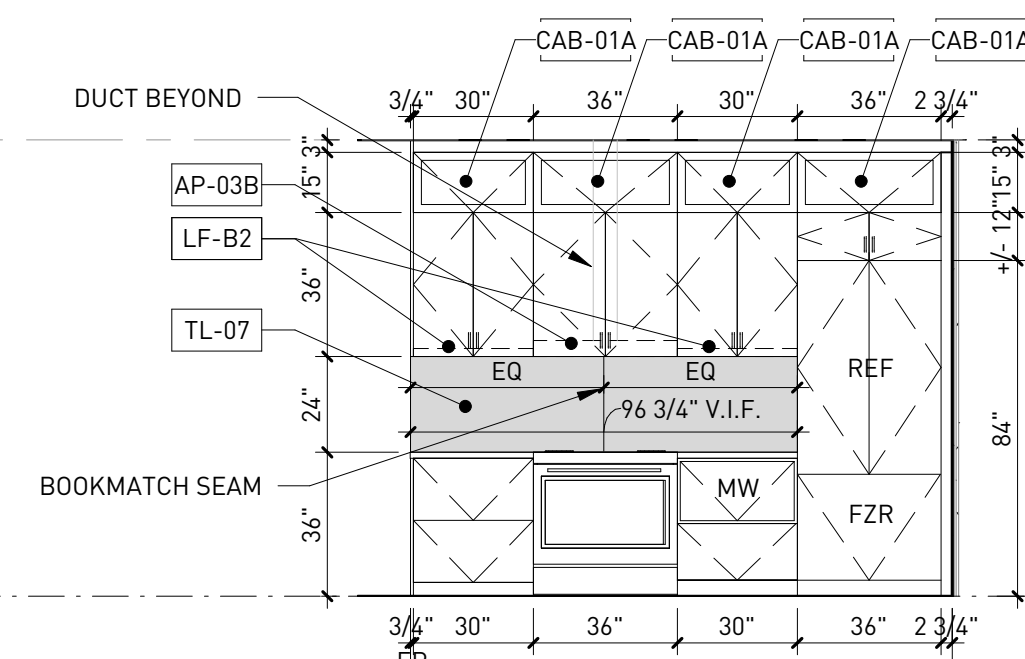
CAB-01A
CAB-01A
CAB-01A
CAB-01A
DUCT BEYOND
3/4" 30" 36" 30" 36" 2 3/4"
3"
15"
AP-03B
LF-B2
36"
TL-07
24"
36"
3"
15"
12"
+/-
84"
EQ
EQ
REF
96 3/4" V.I.F.
BOOKMATCH SEAM
MW
FZR
3/4" 30" 36" 30" 36" 2 3/4"